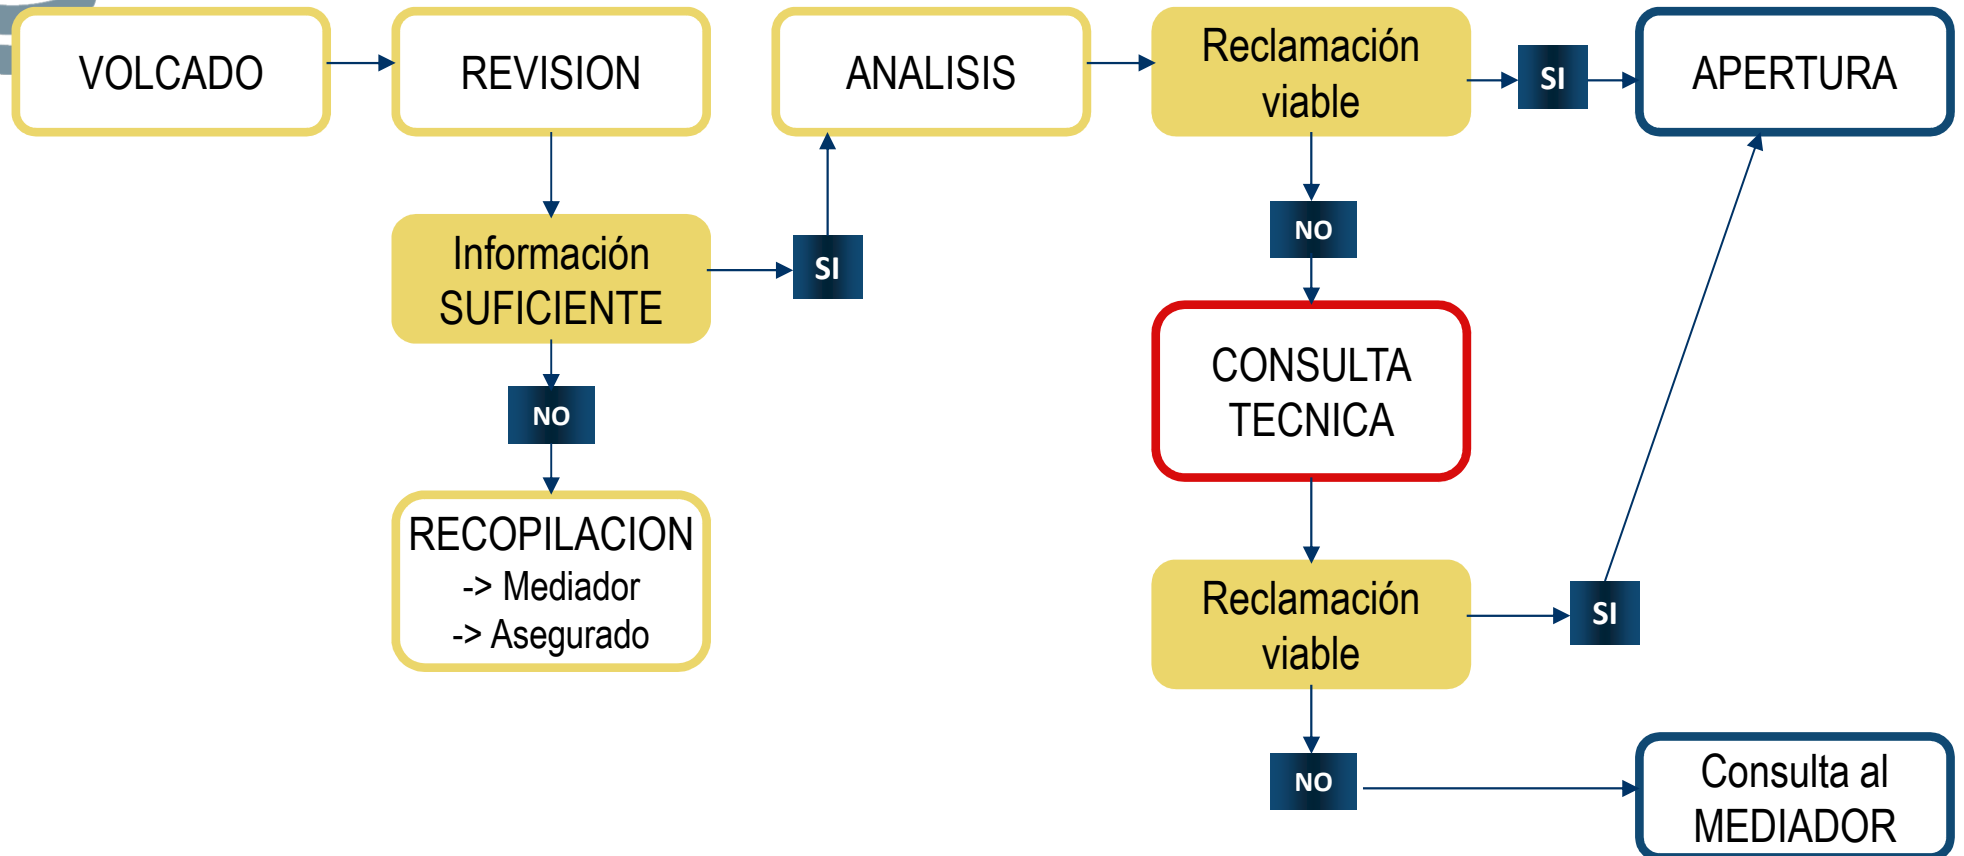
VOLCADO

REVISION

ANALISIS

Reclamación viable

SI

APERTURA

Información SUFICIENTE

SI

NO

NO

RECOPILACION
-> Mediador
-> Asegurado

CONSULTA TECNICA

Reclamación viable

SI

NO

Consulta al MEDIADOR